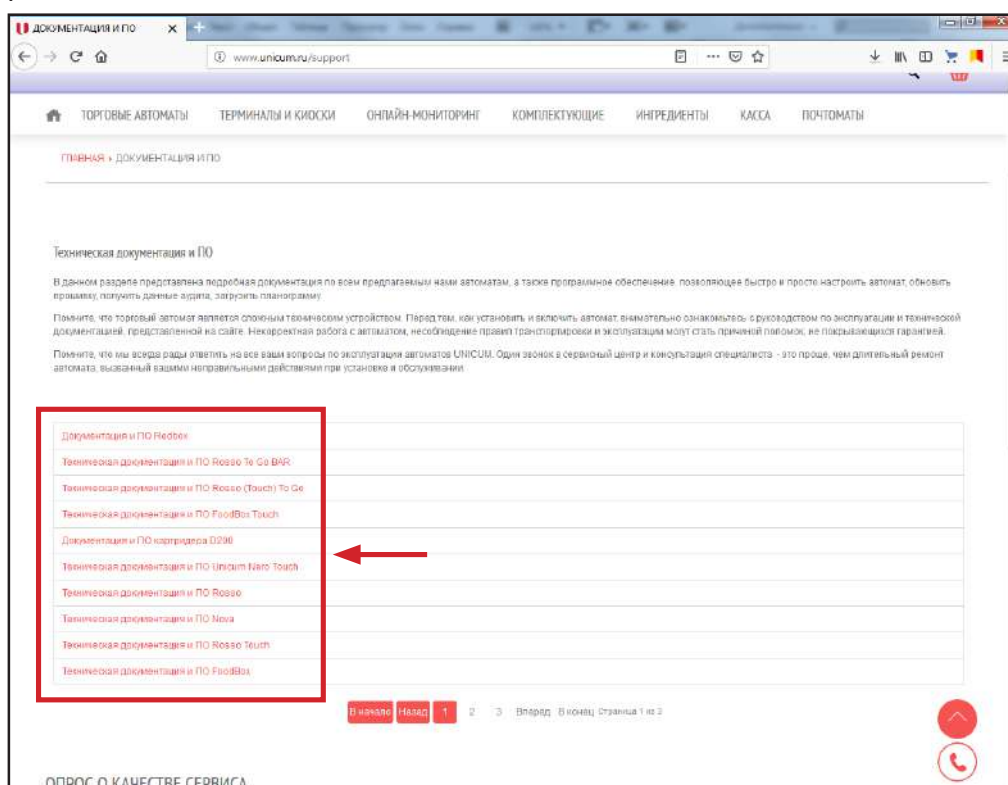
ДОКУМЕНТАЦИЯ И ПО

www.unicum.ru/support

ТОРГОВЫЕ АВТОМАТЫ   ТЕРМИНАЛЫ И КИОСКИ   ОНЛАЙН-МОНИТОРИНГ   КОМПЛЕКТУЮЩИЕ   ИНГРЕДИЕНТЫ   КАССА   ПОЧТОМАТЫ

ГЛАВНАЯ › ДОКУМЕНТАЦИЯ И ПО

Техническая документация и ПО

В данном разделе представлена подробная документация по всем предлагаемым нами автоматам, а также программное обеспечение, позволяющее быстро и просто настроить автомат, обновить прошивку, получить данные аудита, загрузить планограмму.

Помните, что торговый автомат является сложным техническим устройством. Перед тем, как установить и включить автомат, внимательно ознакомьтесь с руководством по эксплуатации и технической документацией, представленной на сайте. Некорректная работа с автоматом, несоблюдение правил транспортировки и эксплуатации могут стать причиной поломок, не покрывающихся гарантией.

Помните, что мы всегда рады ответить на все ваши вопросы по эксплуатации автоматов UNICUM. Один звонок в сервисный центр и консультация специалиста - это проще, чем длительный ремонт автомата, вызванный вашими неправильными действиями при установке и обслуживании.

Документация и ПО Redbox
Техническая документация и ПО Rosso To Go BAR
Техническая документация и ПО Rosso (Touch) To Go
Техническая документация и ПО FoodBox Touch
Документация и ПО картридера D200
Техническая документация и ПО Unicum Nero Touch
Техническая документация и ПО Rosso
Техническая документация и ПО Nova
Техническая документация и ПО Rosso Touch
Техническая документация и ПО FoodBox

В начало   Назад   1   2   3   Вперед   В конец   Страница 1 из 3

ОПРОС О КАЧЕСТВЕ СЕРВИСА